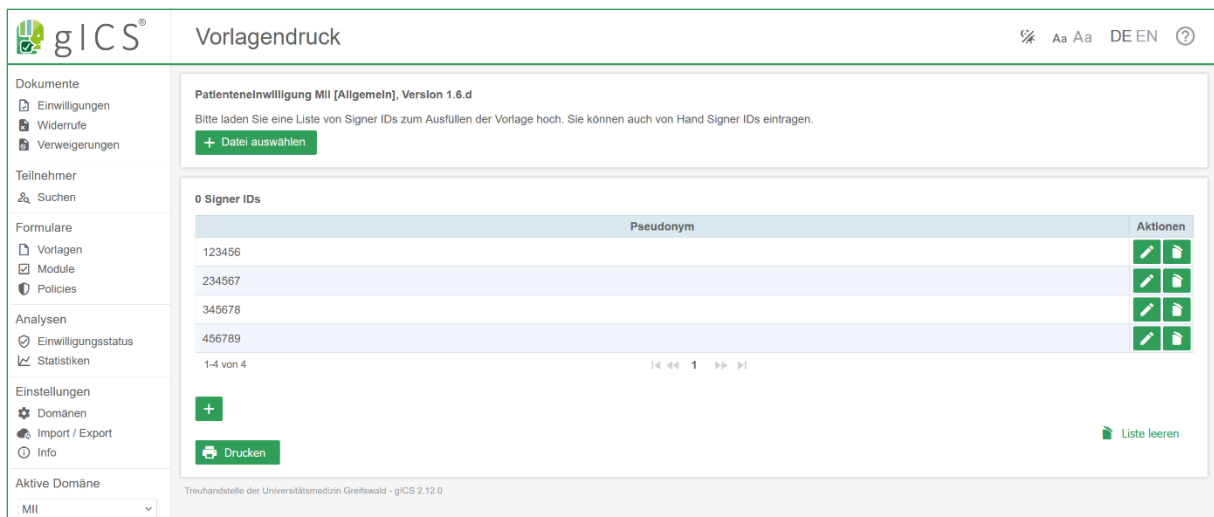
gICS®

Vorlagendruck

Aa Aa DE EN ?

Dokumente
Einwilligungen
Widerrufe
Verweigerungen

Teilnehmer
Suchen

Formulare
Vorlagen
Module
Policies

Analysen
Einwilligungsstatus
Statistiken

Einstellungen
Domänen
Import / Export
Info

Aktive Domäne
MII

Patienteneinwilligung MII [Allgemein], Version 1.6.d

Bitte laden Sie eine Liste von Signer IDs zum Ausfüllen der Vorlage hoch. Sie können auch von Hand Signer IDs eintragen.

+ Datei auswählen

0 Signer IDs

| Pseudonym | Aktionen |
|---|---|
| 123456 | |
| 234567 | |
| 345678 | |
| 456789 | |

1-4 von 4

1

+

Liste leeren

Drucken

Treuhandstelle der Universitätsmedizin Greifswald - gICS 2.12.0